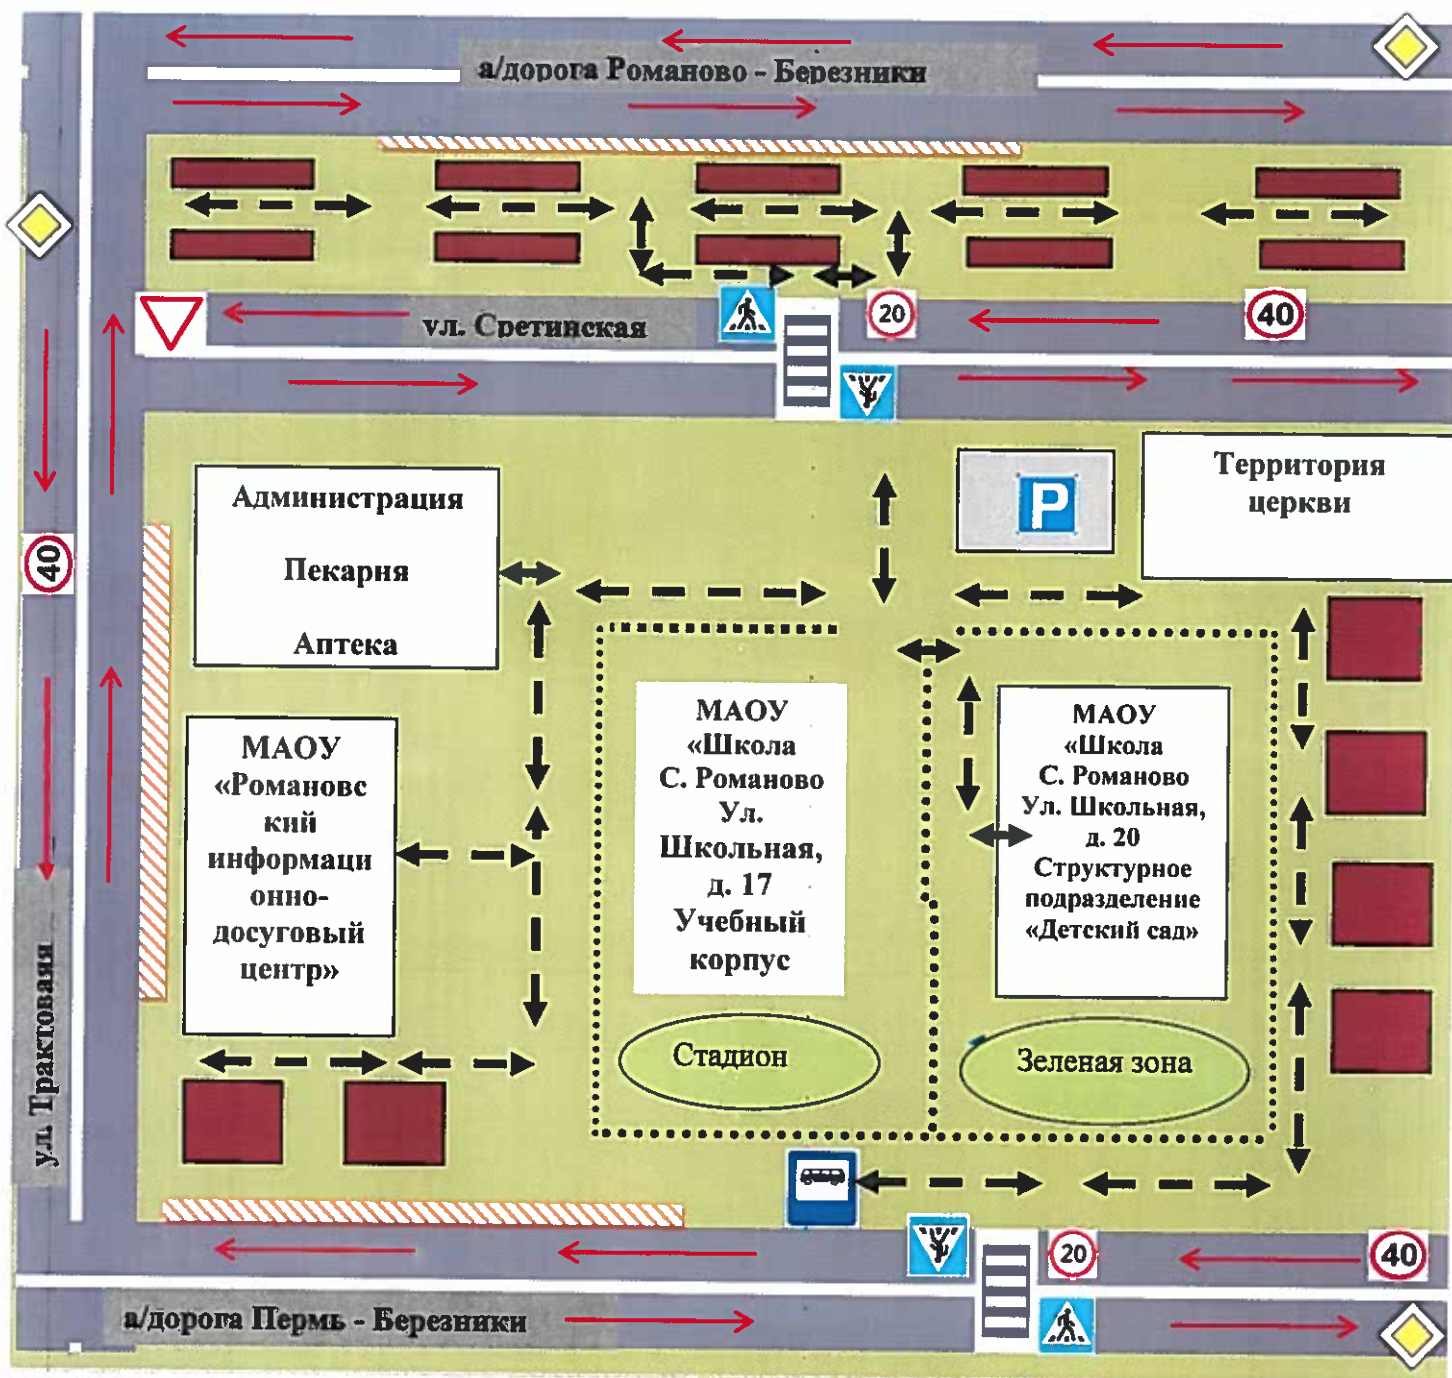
а/дорога Романово - Березники

ул. Сретинская

20

40

40

Администрация

Пекарня

Аптека

Территория церкви

МАОУ «Романовский информационно-досуговый центр»

МАОУ «Школа С. Романово Ул. Школьная, д. 17 Учебный корпус

МАОУ «Школа С. Романово Ул. Школьная, д. 20 Структурное подразделение «Детский сад»

Стадион

Зеленая зона

ул. Трактовая

20

40

а/дорога Пермь - Березники